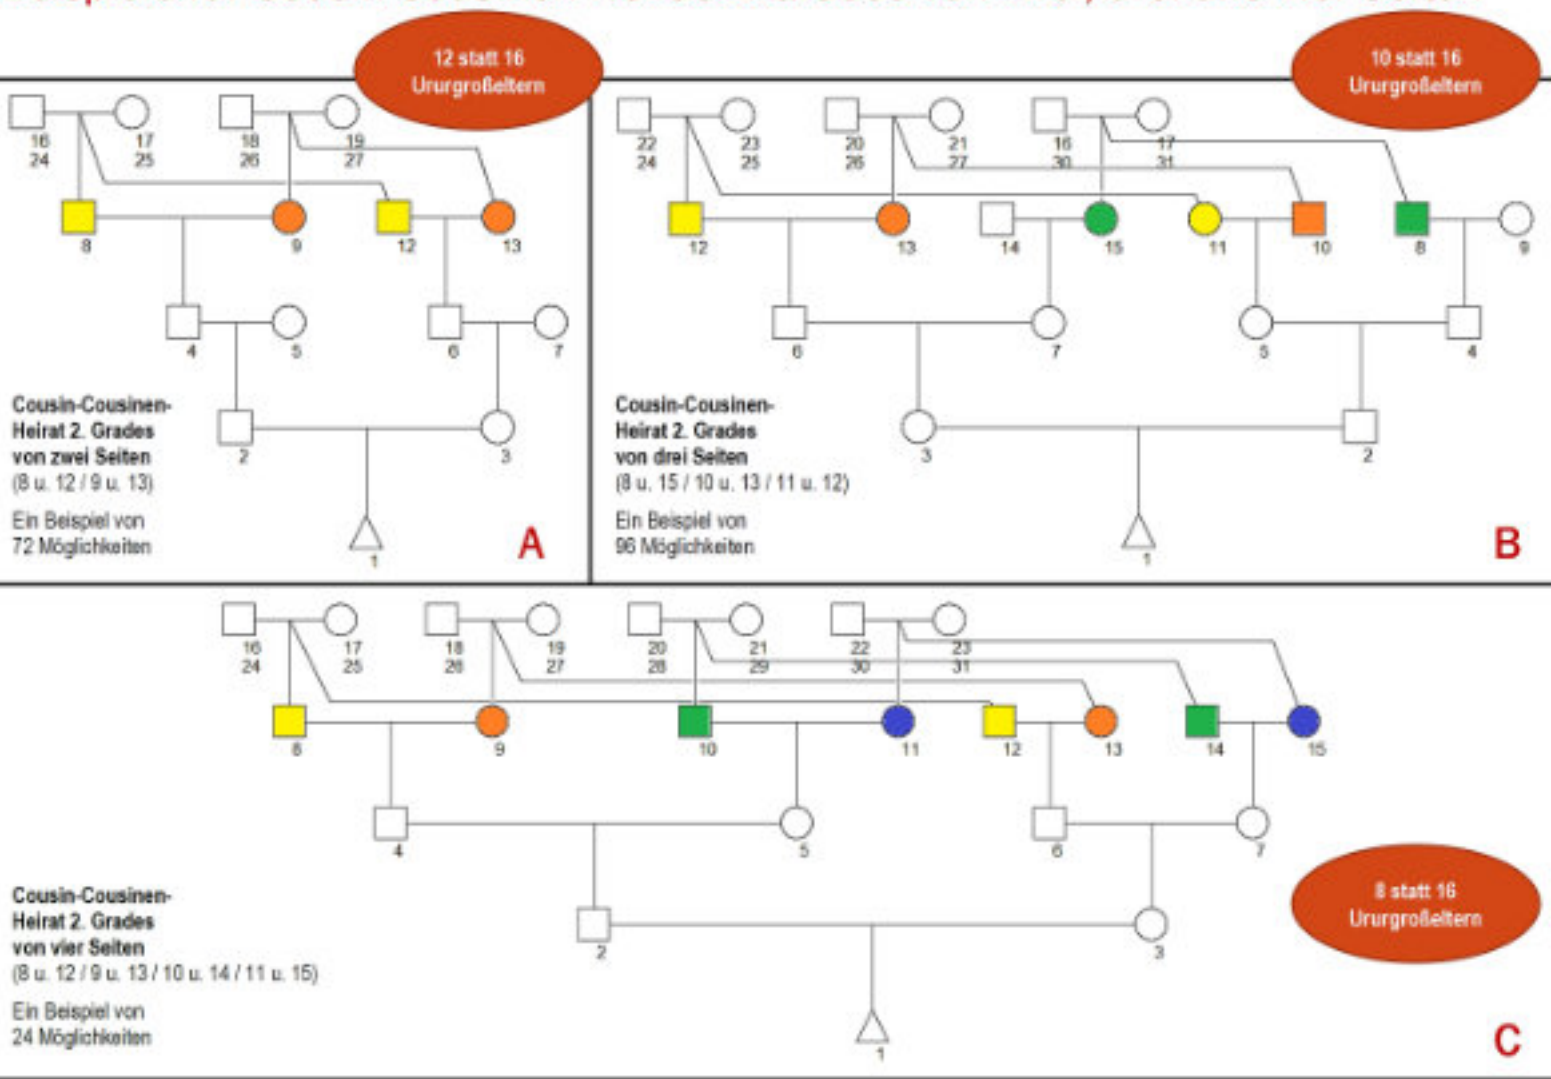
12 statt 16 Urgroßeltern

16 24
17 25
18 26
19 27
8
9
12
13
4
5
6
7
2
3
1

Cousin-Cousinen-Heirat 2. Grades von zwei Seiten (8 u. 12 / 9 u. 13)

Ein Beispiel von 72 Möglichkeiten

A

10 statt 16 Urgroßeltern

22 24
23 25
20 26
21 27
16 30
17 31
12
13
14
15
11
10
8
9
6
7
5
4
3
2
1

Cousin-Cousinen-Heirat 2. Grades von drei Seiten (8 u. 15 / 10 u. 13 / 11 u. 12)

Ein Beispiel von 96 Möglichkeiten

B

16 24
17 25
18 26
19 27
20 28
21 29
22 30
23 31
8
9
10
11
12
13
14
15
4
5
6
7
2
3
1

Cousin-Cousinen-Heirat 2. Grades von vier Seiten (8 u. 12 / 9 u. 13 / 10 u. 14 / 11 u. 15)

Ein Beispiel von 24 Möglichkeiten

8 statt 16 Urgroßeltern

C